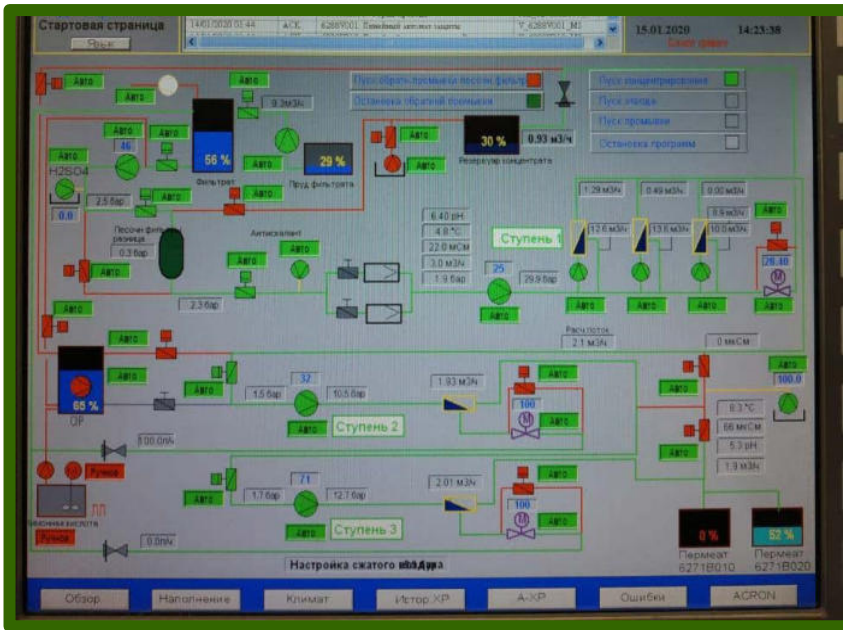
Стартовая страница
Выход
14451/2020 01:44 АСК 62689001 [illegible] Y_62689001_M1
15.01.2020 14:23:38
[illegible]

Пуск обратной промывки песочн фильтр
Остановка обратной промывки
Пуск концентрирования
Пуск отвода
Пуск промывки
Остановка программ

Авто
Авто
Авто
9.3м3/ч
Авто
46
Авто
56 %
Фильтрат
Авто
29 %
Пруд фильтрата
Авто
Авто
30 %
Резервуар концентрата
0.93 м3/ч
H2SO4
Авто
0.0
2.5 бар
Авто
Авто
Авто
Песочн фильтр резервуар
0.3 бар
Антискалант
Авто
Авто
Авто
6.40 pH
4.8 °C
22.0 мСм
3.0 м3/ч
1.9 бар
25
Авто
29.9 бар
Ступень 1
1.29 м3/ч
0.49 м3/ч
0.00 м3/ч
12.6 м3/ч
13.6 м3/ч
10.0 м3/ч
0.9 м3/ч
Авто
26.40
Авто
Авто
Авто
Авто
Авто
2.3 бар
Авто
Авто
Расч.поток
2.1 м3/ч
0 мкСм
Авто
Авто
Авто
65 %
ОР
Авто
32
1.5 бар
10.5 бар
1.93 м3/ч
Авто
Авто
100
Авто
Авто
100.0
Авто
8.3 °C
66 мкСм
5.3 pH
1.9 м3/ч
100.0л/ч
Ступень 2
Ручное
Авто
71
1.7 бар
12.7 бар
2.01 м3/ч
Авто
Авто
100
Авто
Авто
Ступень 3
Лимонная кислота
Ручное
0.0л/ч
0 %
52 %
Пермеат 6271В010
Пермеат 6271В020
Настройка сжатого воздуха

Обзор
Наполнение
Климат
Истор.ХР
А-ХР
Ошибки
ACRON